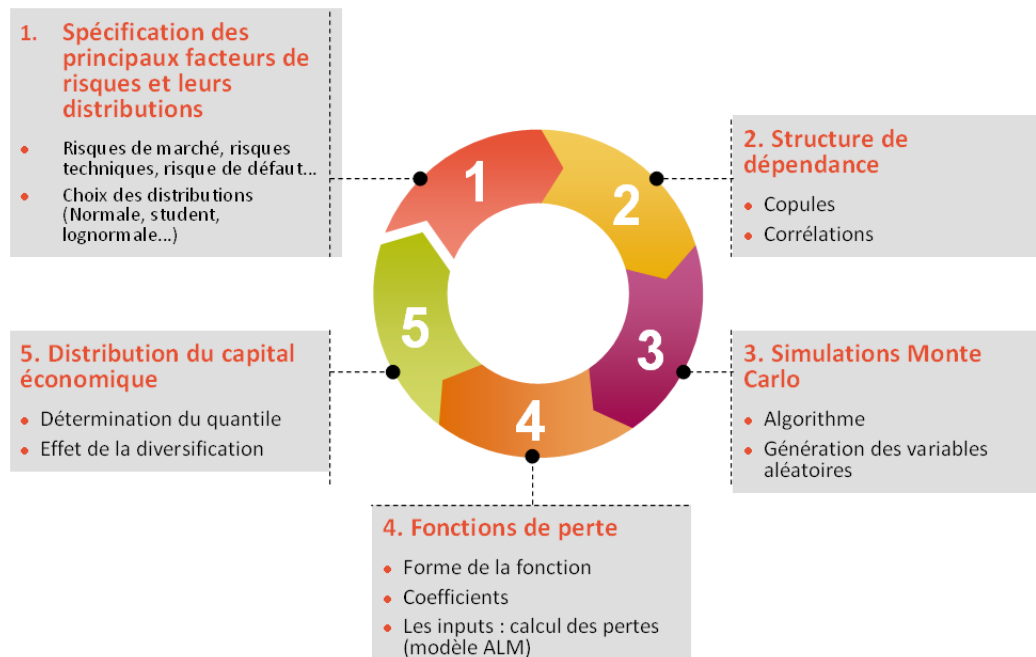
1. Spécification des principaux facteurs de risques et leurs distributions

- Risques de marché, risques techniques, risque de défaut…
- Choix des distributions (Normale, student, lognormale…)

2. Structure de dépendance

- Copules
- Corrélations

1

2

3

4

5

3. Simulations Monte Carlo

- Algorithme
- Génération des variables aléatoires

4. Fonctions de perte

- Forme de la fonction
- Coefficients
- Les inputs : calcul des pertes (modèle ALM)

5. Distribution du capital économique

- Détermination du quantile
- Effet de la diversification